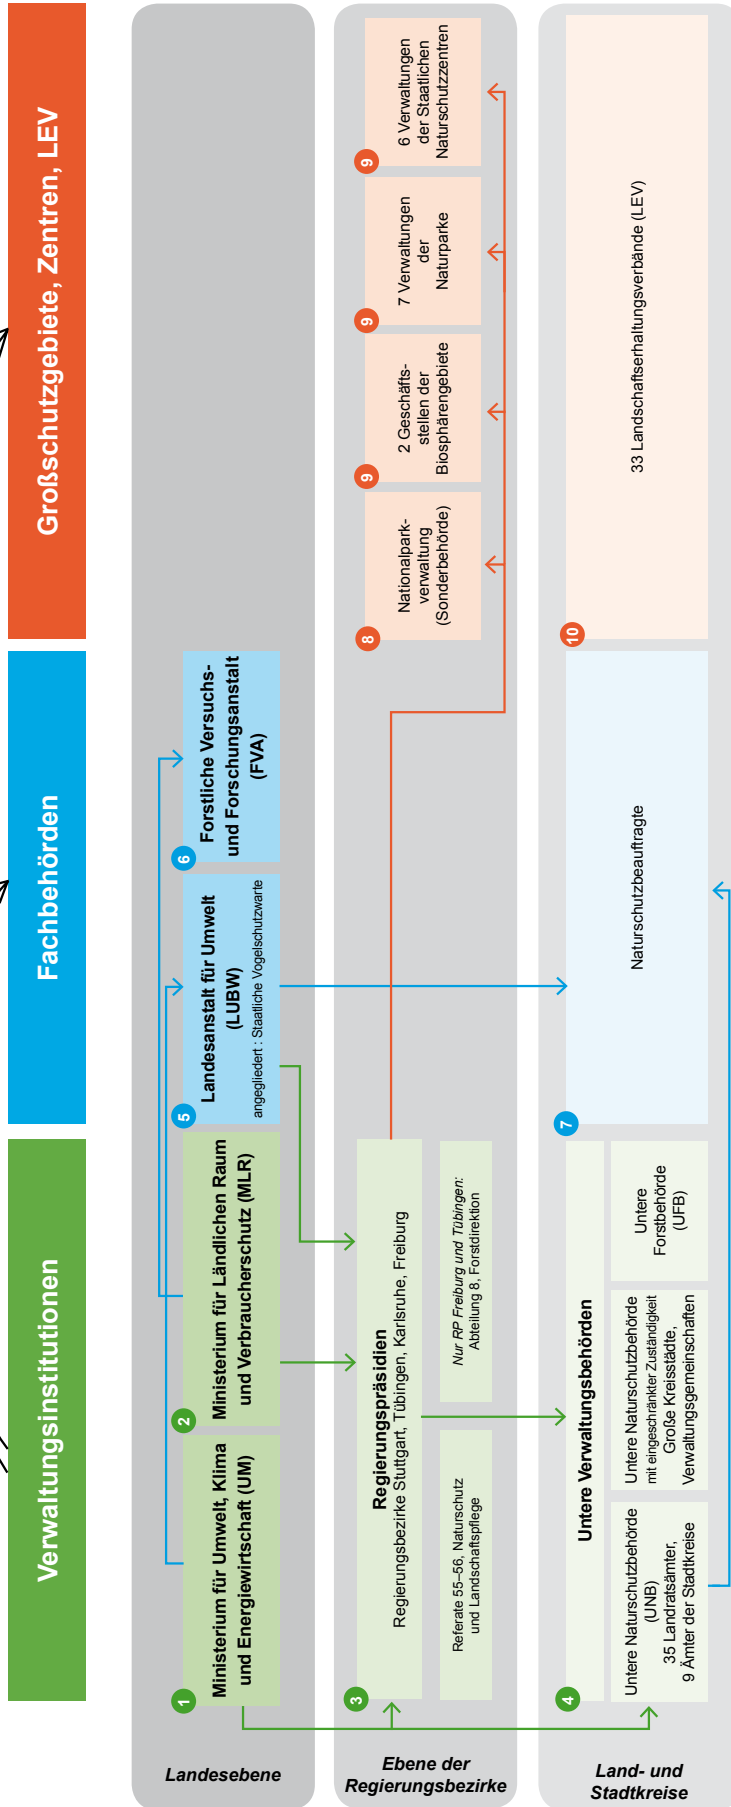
Verwaltungsinstitutionen

Fachbehörden

Großschutzgebiete, Zentren, LEV

Landesebene

1 Ministerium für Umwelt, Klima und Energiewirtschaft (UM)

2 Ministerium für Ländlichen Raum und Verbraucherschutz (MLR)

5 Landesanstalt für Umwelt (LUBW)
angegliedert : Staatliche Vogelschutzwarte

6 Forstliche Versuchs- und Forschungsanstalt (FVA)

Ebene der Regierungsbezirke

3 Regierungspräsidien
Regierungsbezirke Stuttgart, Tübingen, Karlsruhe, Freiburg

Referate 55–56, Naturschutz und Landschaftspflege

Nur RP Freiburg und Tübingen: Abteilung 8, Forstdirektion

8 Nationalpark-verwaltung (Sonderbehörde)

9 2 Geschäfts-stellen der Biosphärengebiete

9 7 Verwaltungen der Naturparke

9 6 Verwaltungen der Staatlichen Naturschutzzentren

Land- und Stadtkreise

4 Untere Verwaltungsbehörden

Untere Naturschutzbehörde (UNB)
35 Landratsämter,
9 Ämter der Stadtkreise

Untere Naturschutzbehörde
mit eingeschränkter Zuständigkeit
Große Kreisstädte,
Verwaltungsgemeinschaften

Untere Forstbehörde (UFB)

7 Naturschutzbeauftragte

10 33 Landschaftserhaltungsverbände (LEV)